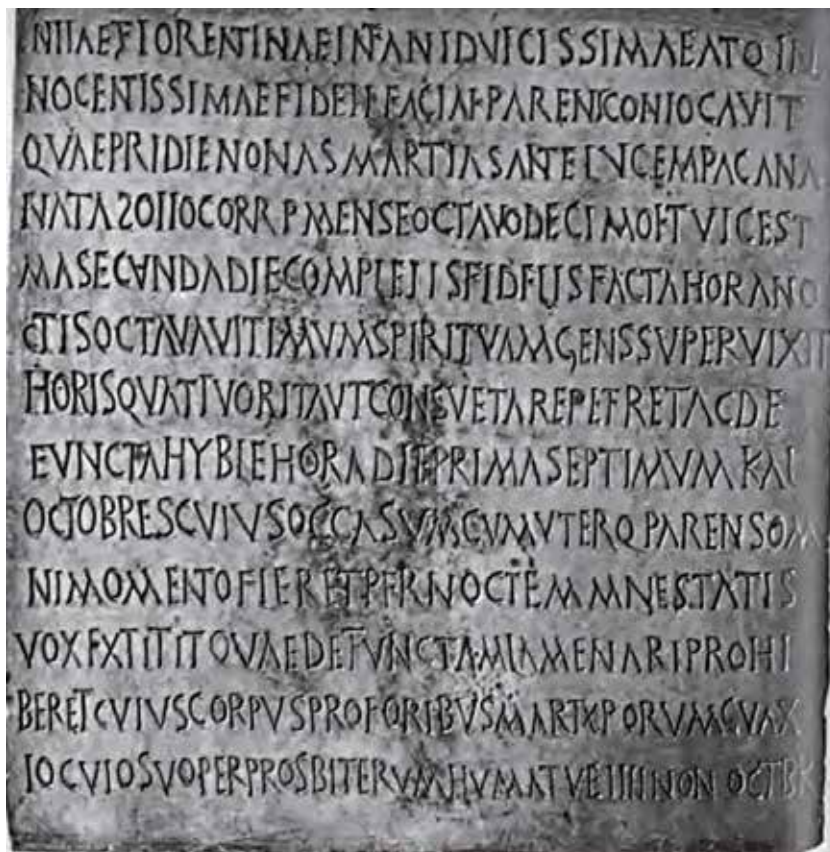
NIIAE FLORENTINAE INFANI DVLCISSIMAE ATQ IN
NOCENTISSIMAE FIDELI FACTAE PARENS CONLOCAVIT
QVAE PRIDIE NONAS MARTIAS ANTE LVCEM PAGANA
NATA ZOILO CORR P MENSE OCTAVO DECIMO ET VICESI
MA SECVNDA DIE COMPLETIS FIDELIS FACTA HORA NO
CTIS OCTAVA VLTIMVM SPIRITVM AGENS SVPERVIXIT
HORIS QVATTVOR ITA VT CONSVETA REPETERET AC DE
FVNCTA HYBLE HORA DIEI PRIMA SEPTIMVM KAL
OCTOBRES CVIVS OCCASVM CVM VTERQ PARENS O
NI MOMENTO FLERET PER NOCTEM MAIESTATIS
VOX EXTITIT QVAE DEFVNCTAM LAMENTARI PROHI
BERET CVIVS CORPVS PRO FORIBVS MARTYRORVM CVM
LOCVLO SVO PER PROSBITERVM HVMATVM E IIII NON OCTB